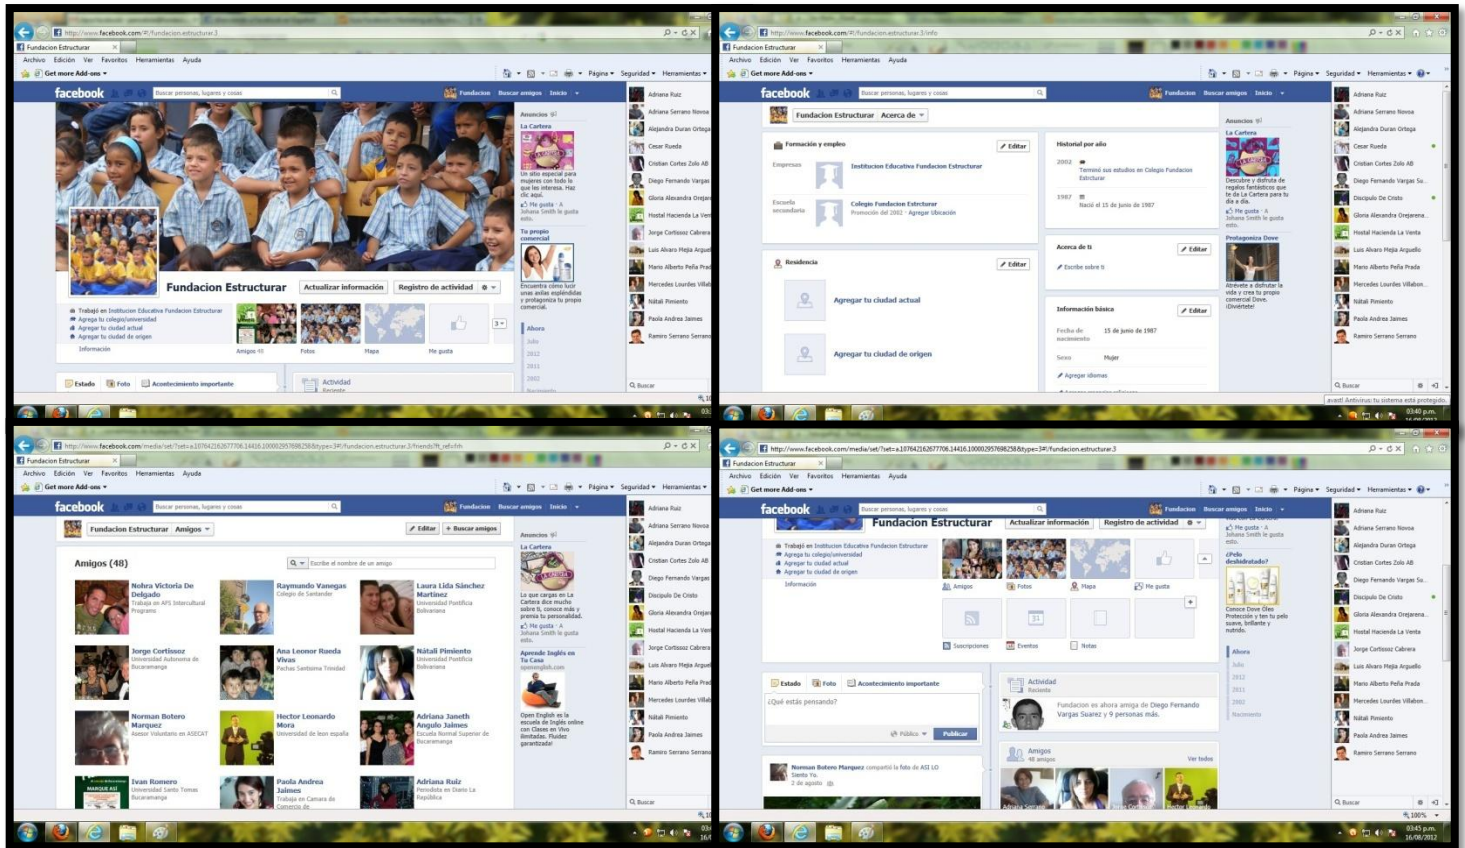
http://www.facebook.com/#!/fundacion.estructurar.3
Fundacion Estructurar
Archivo Edición Ver Favoritos Herramientas Ayuda
Get more Add-ons
Página Seguridad Herramientas
facebook
Buscar personas, lugares y cosas
Fundacion Buscar amigos Inicio
Fundacion Estructurar
Actualizar información
Registro de actividad
Trabajó en Institucion Educativa Fundacion Estructurar
Agrega tu colegio/universidad
Agregar tu ciudad actual
Agregar tu ciudad de origen
Información
Amigos 48
Fotos
Mapa
Me gusta
Estado Foto Acontecimiento importante
Actividad Reciente
Anuncios
La Cartera
Un sitio especial para mujeres con todo lo que les interesa. Haz clic aquí.
Me gusta · A Johana Smith le gusta esto.
Tu propio comercial
Encuentra cómo lucir unas axilas espléndidas y protagoniza tu propio comercial.
Ahora
Julio
2012
2011
2002
Nacimiento
Adriana Ruiz
Adriana Serrano Novoa
Alejandra Duran Ortega
Cesar Rueda
Cristian Cortes Zolo AB
Diego Fernando Vargas
Gloria Alexandra Orejarena
Hostal Hacienda La Venta
Jorge Cortissoz Cabrera
Luis Alvaro Mejia Arguello
Mario Alberto Peña Prada
Mercedes Lourdes Villabona
Natali Pimiento
Paola Andrea Jaimes
Ramiro Serrano Serrano
Buscar

http://www.facebook.com/#!/fundacion.estructurar.3/info
Fundacion Estructurar Acerca de
Formación y empleo
Editar
Empresas
Institucion Educativa Fundacion Estructurar
Escuela secundaria
Colegio Fundacion Estructurar
Promoción del 2002 · Agregar Ubicación
Historial por año
2002
Terminó sus estudios en Colegio Fundacion Estructurar
1987
Nació el 15 de junio de 1987
Residencia
Agregar tu ciudad actual
Agregar tu ciudad de origen
Acerca de ti
Escribe sobre ti
Información básica
Fecha de nacimiento 15 de junio de 1987
Sexo Mujer
Agregar idiomas
Descubre y disfruta de regalos fantásticos que te da La Cartera para tu día a día.
Protagoniza Dove
Atrévete a disfrutar la vida y crea tu propio comercial Dove. ¡Diviértete!
Discipulo De Cristo
avast! Antivirus: tu sistema está protegido.
03:40 p.m.

http://www.facebook.com/media/set/?set=a.107642162677706.14416.100002957698258&type=3#!/fundacion.estructurar.3/friends?ft_ref=hrh
Fundacion Estructurar Amigos
Editar
Buscar amigos
Amigos (48)
Escribe el nombre de un amigo
Nohra Victoria De Delgado
Trabaja en APS Intercultural Programs
Raymundo Vanegas
Colegio de Santander
Laura Lida Sánchez Martinez
Universidad Pontificia Bolivariana
Jorge Cortissoz
Universidad Autonoma de Bucaramanga
Ana Leonor Rueda Vivas
Pachas Santisima Trinidad
Nátali Pimiento
Universidad Pontificia Bolivariana
Norman Botero Marquez
Asesor Voluntario en ASECAT
Hector Leonardo Mora
Universidad de leon españa
Adriana Janeth Angulo Jaimes
Escuela Normal Superior de Bucaramanga
Ivan Romero
Universidad Santo Tomas Bucaramanga
Paola Andrea Jaimes
Trabaja en Camara de Comercio de
Adriana Ruiz
Periodista en Diario La República
Lo que cargas en La Cartera dice mucho sobre ti, conoce más y presiona tu personalidad.
Aprende Inglés en Tu Casa
openenglish.com
Open English es la escuela de Inglés online con Clases en Vivo ilimitadas. Fluidez garantizada!

http://www.facebook.com/media/set/?set=a.107642162677706.14416.100002957698258&type=3#!/fundacion.estructurar.3
¿Pelo deshidratado?
Conoce Dove Óleo Protección y ten tu pelo suave, brillante y nutrido.
Suscripciones
Eventos
Notas
¿Qué estás pensando?
Público
Publicar
Actividad Reciente
Fundacion es ahora amiga de Diego Fernando Vargas Suarez y 9 personas más.
Amigos
48 amigos
Ver todos
Norman Botero Marquez compartió la foto de ASI LO Siento Yo.
2 de agosto
100%
03:45 p.m.
16/08/2012